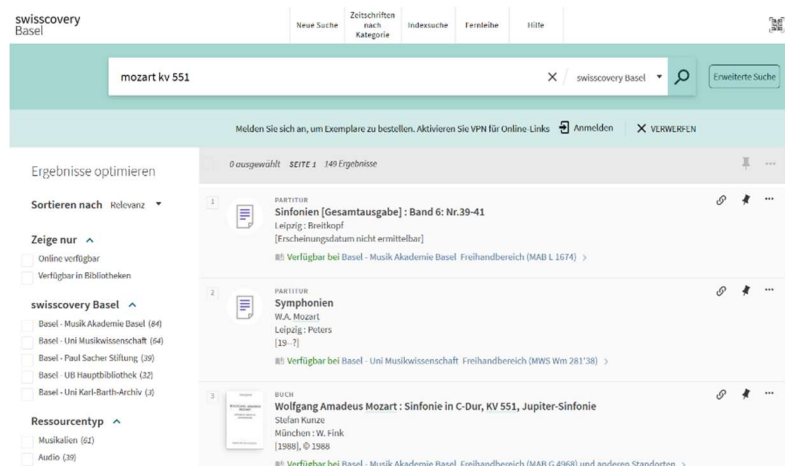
swisscovery Basel

Neue Suche | Zeitschriften nach Kategorie | Indexsuche | Fernleihe | Hilfe

mozart kv 551

swisscovery Basel

Erweiterte Suche

Melden Sie sich an, um Exemplare zu bestellen. Aktivieren Sie VPN für Online-Links   Anmelden   VERWERFEN

Ergebnisse optimieren

Sortieren nach Relevanz

Zeige nur
Online verfügbar
Verfügbar in Bibliotheken

swisscovery Basel
Basel - Musik Akademie Basel (84)
Basel - Uni Musikwissenschaft (64)
Basel - Paul Sacher Stiftung (39)
Basel - UB Hauptbibliothek (32)
Basel - Uni Karl-Barth-Archiv (3)

Ressourcentyp
Musikalien (61)
Audio (39)

0 ausgewählt   SEITE 1   149 Ergebnisse

1
PARTITUR
Sinfonien [Gesamtausgabe] : Band 6: Nr.39-41
Leipzig : Breitkopf
[Erscheinungsdatum nicht ermittelbar]
Verfügbar bei Basel - Musik Akademie Basel Freihandbereich (MAB L 1674) >

2
PARTITUR
Symphonien
W.A. Mozart
Leipzig : Peters
[19--?]
Verfügbar bei Basel - Uni Musikwissenschaft Freihandbereich (MWS Wm 281'38) >

3
BUCH
Wolfgang Amadeus Mozart : Sinfonie in C-Dur, KV 551, Jupiter-Sinfonie
Stefan Kunze
München : W. Fink
[1988], © 1988
Verfügbar bei Basel - Musik Akademie Basel Freihandbereich (MAB G 4968) und anderen Standorten >